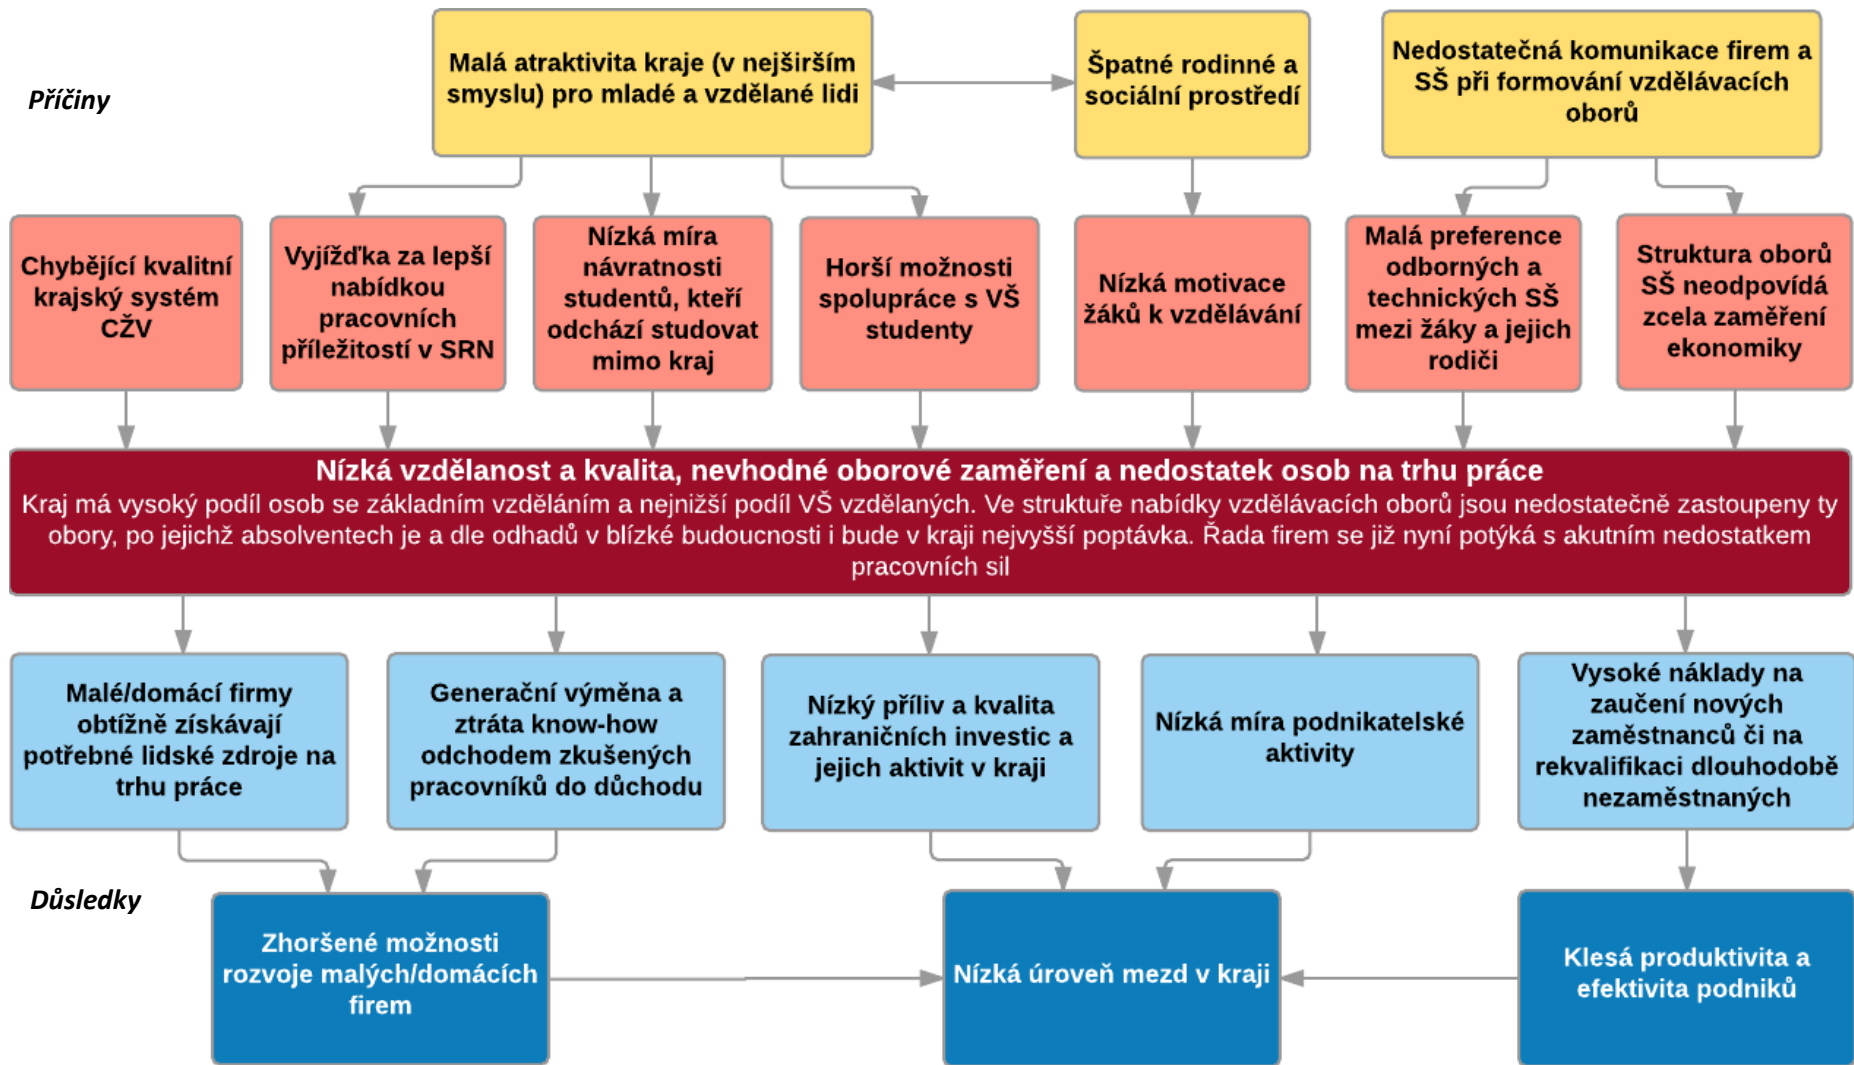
Příčiny

Malá atraktivita kraje (v nejširším smyslu) pro mladé a vzdělané lidi

Špatné rodinné a sociální prostředí

Nedostatečná komunikace firem a SŠ při formování vzdělávacích oborů

Chybějící kvalitní krajský systém CŽV

Vyjížďka za lepší nabídkou pracovních příležitostí v SRN

Nízká míra návratnosti studentů, kteří odchází studovat mimo kraj

Horší možnosti spolupráce s VŠ studenty

Nízká motivace žáků k vzdělávání

Malá preference odborných a technických SŠ mezi žáky a jejich rodiči

Struktura oborů SŠ neodpovídá zcela zaměření ekonomiky

Nízká vzdělanost a kvalita, nevhodné oborové zaměření a nedostatek osob na trhu práce
Kraj má vysoký podíl osob se základním vzděláním a nejnižší podíl VŠ vzdělaných. Ve struktuře nabídky vzdělávacích oborů jsou nedostatečně zastoupeny ty obory, po jejichž absolventech je a dle odhadů v blízké budoucnosti i bude v kraji nejvyšší poptávka. Řada firem se již nyní potýká s akutním nedostatkem pracovních sil

Malé/domácí firmy obtížně získávají potřebné lidské zdroje na trhu práce

Generační výměna a ztráta know-how odchodem zkušených pracovníků do důchodu

Nízký příliv a kvalita zahraničních investic a jejich aktivit v kraji

Nízká míra podnikatelské aktivity

Vysoké náklady na zaučení nových zaměstnanců či na rekvalifikaci dlouhodobě nezaměstnaných

Důsledky

Zhoršené možnosti rozvoje malých/domácích firem

Nízká úroveň mezd v kraji

Klesá produktivita a efektivita podniků